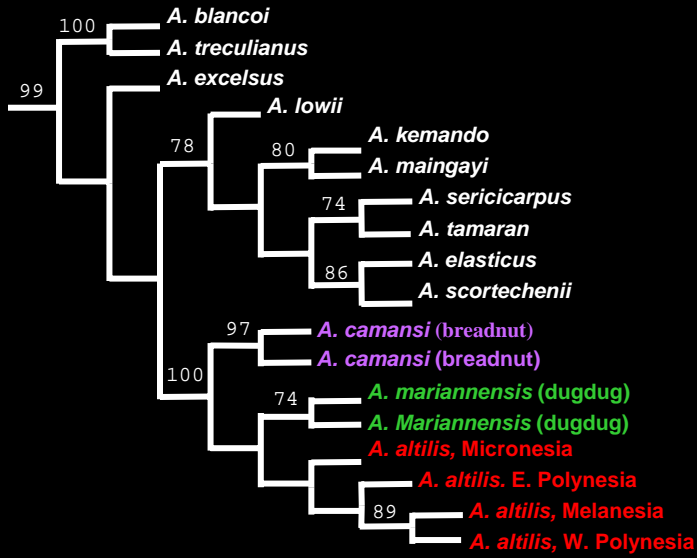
100
A. blancoi
A. treculianus
99
A. excelsus
A. lowii
78
A. kemando
80
A. maingayi
74
A. sericicarpus
A. tamaran
86
A. elasticus
A. scortechenii
97
A. camansi (breadnut)
A. camansi (breadnut)
100
A. mariannensis (dugdug)
74
A. Mariannensis (dugdug)
A. altilis, Micronesia
A. altilis. E. Polynesia
89
A. altilis, Melanesia
A. altilis, W. Polynesia